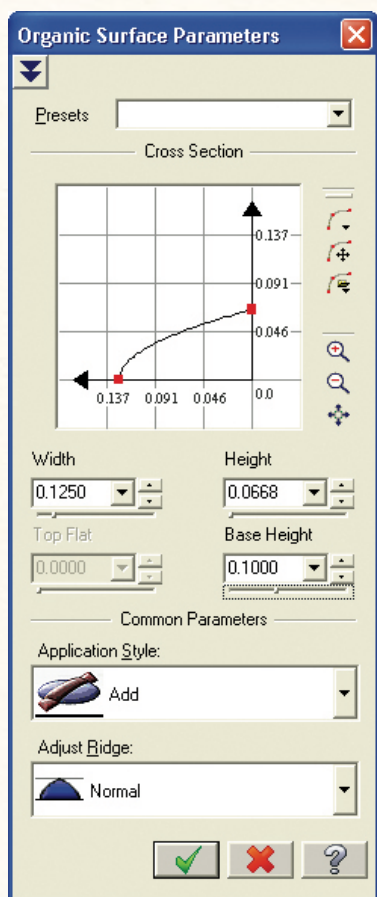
Organic Surface Parameters

Presets

Cross Section

0.137
0.091
0.046
0.137 0.091 0.046 0.0

Width
0.1250

Height
0.0668

Top Flat
0.0000

Base Height
0.1000

Common Parameters

Application Style:
Add

Adjust Ridge:
Normal

?